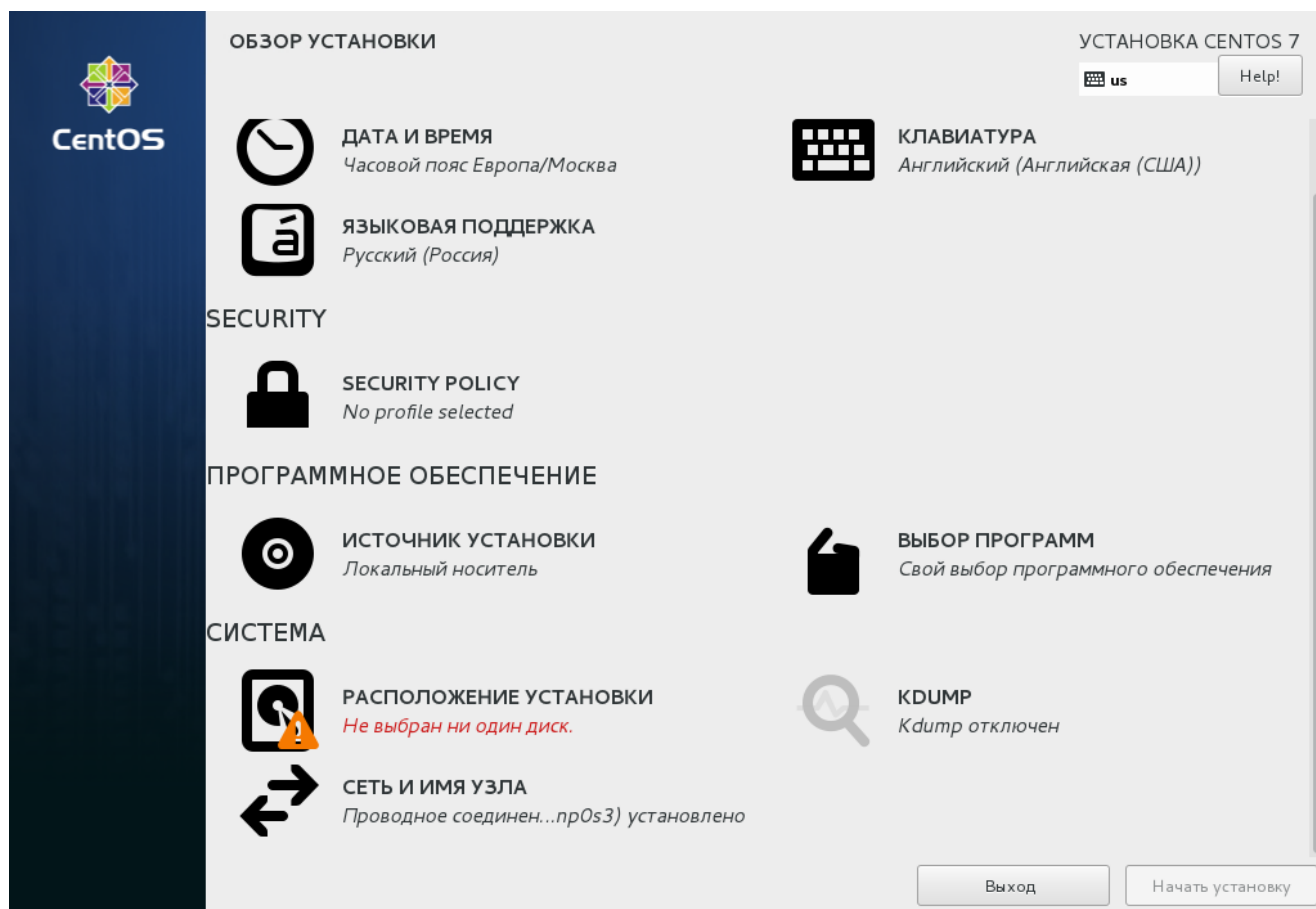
CentOS

ОБЗОР УСТАНОВКИ

УСТАНОВКА CENTOS 7

us

Help!

ДАТА И ВРЕМЯ
Часовой пояс Европа/Москва

КЛАВИАТУРА
Английский (Английская (США))

ЯЗЫКОВАЯ ПОДДЕРЖКА
Русский (Россия)

SECURITY

SECURITY POLICY
No profile selected

ПРОГРАММНОЕ ОБЕСПЕЧЕНИЕ

ИСТОЧНИК УСТАНОВКИ
Локальный носитель

ВЫБОР ПРОГРАММ
Свой выбор программного обеспечения

СИСТЕМА

РАСПОЛОЖЕНИЕ УСТАНОВКИ
Не выбран ни один диск.

KDUMP
Kdump отключен

СЕТЬ И ИМЯ УЗЛА
Проводное соединен...np0s3) установлено

Выход

Начать установку